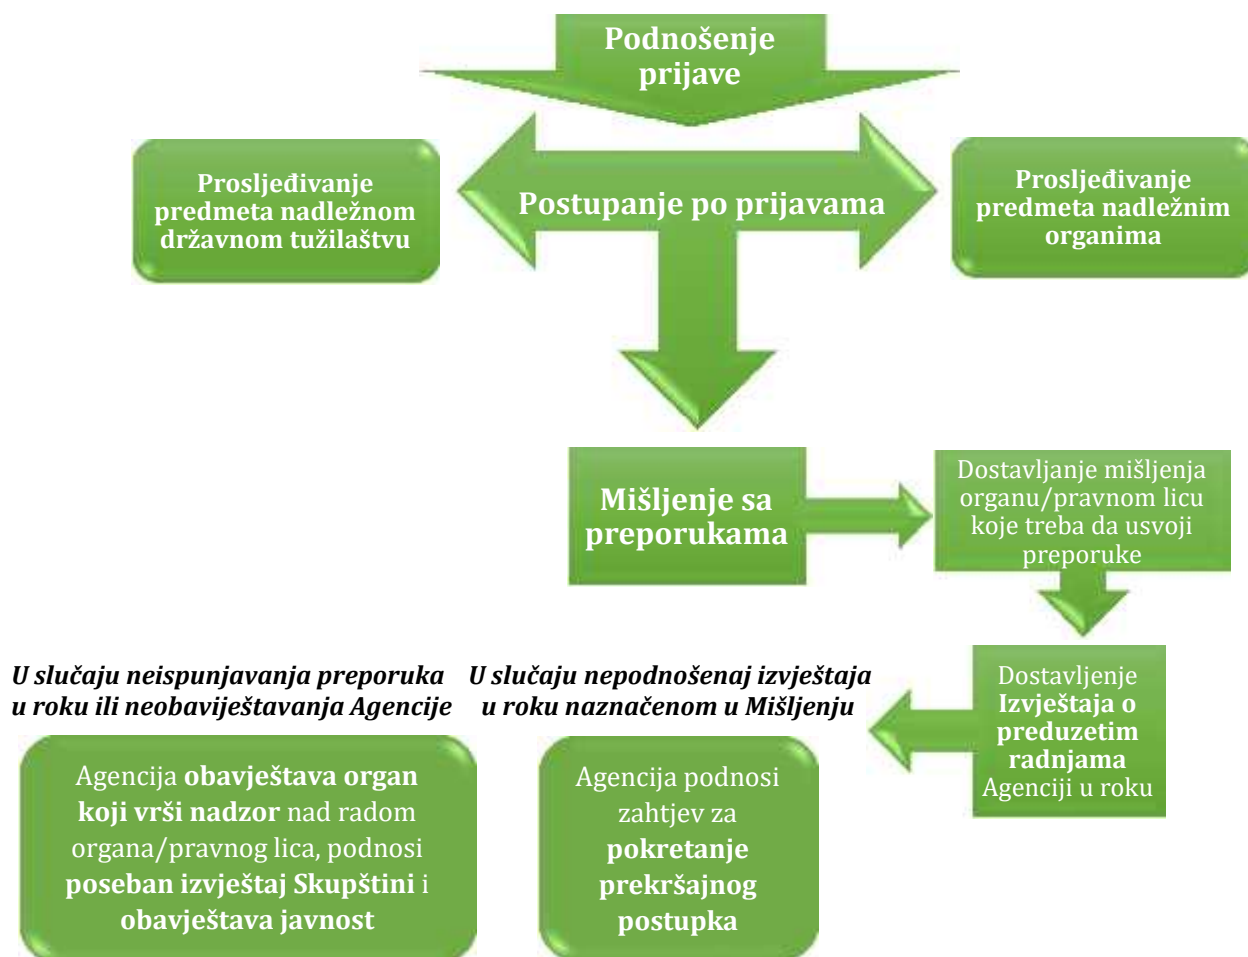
Podnošenje prijave

Prosljeđivanje predmeta nadležnom državnom tužilaštvu

Postupanje po prijavama

Prosljeđivanje predmeta nadležnim organima

Mišljenje sa preporukama

Dostavljanje mišljenja organu/pravnom licu koje treba da usvoji preporuke

Dostavljenje Izvještaja o preduzetim radnjama Agenciji u roku

U slučaju neispunjavanja preporuka u roku ili neobaviještavanja Agencije

U slučaju nepodnošenaj izvještaja u roku naznačenom u Mišljenju

Agencija obavještava organ koji vrši nadzor nad radom organa/pravnog lica, podnosi poseban izvještaj Skupštini i obavještava javnost

Agencija podnosi zahtjev za pokretanje prekršajnog postupka